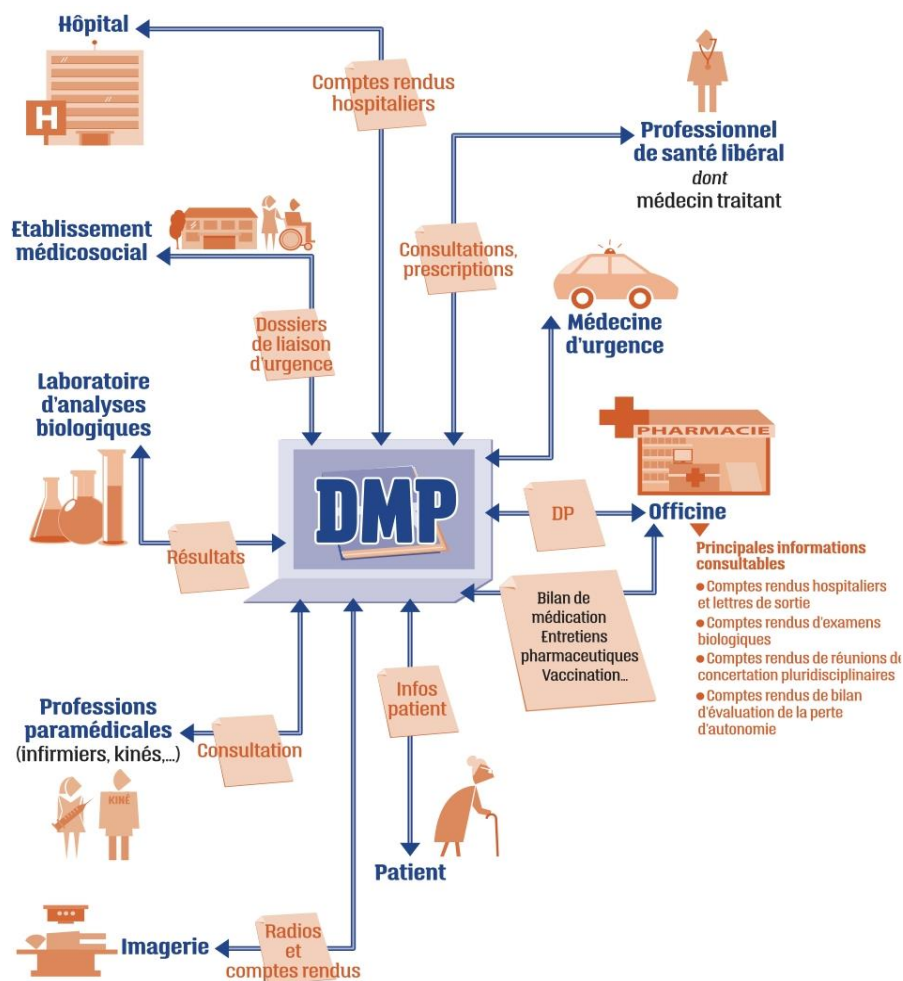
Hôpital

Comptes rendus hospitaliers

Professionnel de santé libéral
dont
médecin traitant

Etablissement médicosocial

Consultations, prescriptions

Médecine d'urgence

Dossiers de liaison d'urgence

Laboratoire d'analyses biologiques

PHARMACIE

DMP

DP

Officine

Résultats

Principales informations consultables
● Comptes rendus hospitaliers et lettres de sortie
● Comptes rendus d'examens biologiques
● Comptes rendus de réunions de concertation pluridisciplinaires
● Comptes rendus de bilan d'évaluation de la perte d'autonomie

Bilan de médication
Entretiens pharmaceutiques
Vaccination...

Infos patient

Professions paramédicales
(infirmiers, kinés,...)

Consultation

KINÉ

Patient

Imagerie

Radios et comptes rendus